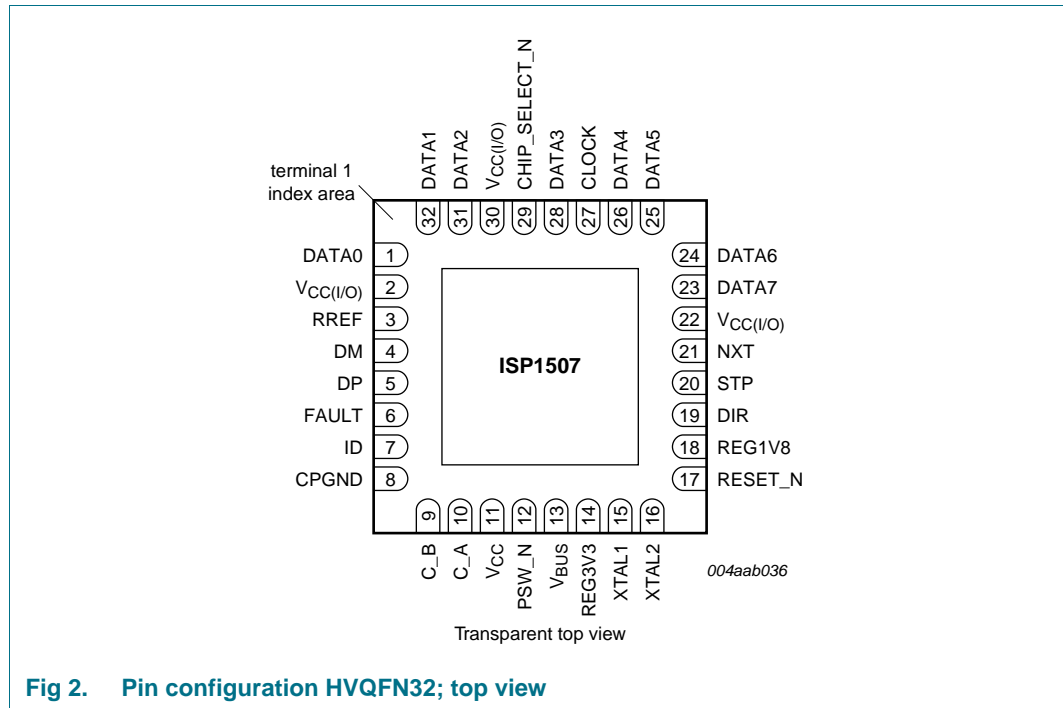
terminal 1 index area

| | |
|---|---|
| 32 | DATA1 |
| 31 | DATA2 |
| 30 | $V_{CC(I/O)}$ |
| 29 | CHIP_SELECT_N |
| 28 | DATA3 |
| 27 | CLOCK |
| 26 | DATA4 |
| 25 | DATA5 |

DATA0 1
$V_{CC(I/O)}$ 2
RREF 3
DM 4
DP 5
FAULT 6
ID 7
CPGND 8

ISP1507

24 DATA6
23 DATA7
22 $V_{CC(I/O)}$
21 NXT
20 STP
19 DIR
18 REG1V8
17 RESET_N

9 C_B
10 C_A
11 $V_{CC}$
12 PSW_N
13 $V_{BUS}$
14 REG3V3
15 XTAL1
16 XTAL2

004aab036

Transparent top view

Fig 2. Pin configuration HVQFN32; top view